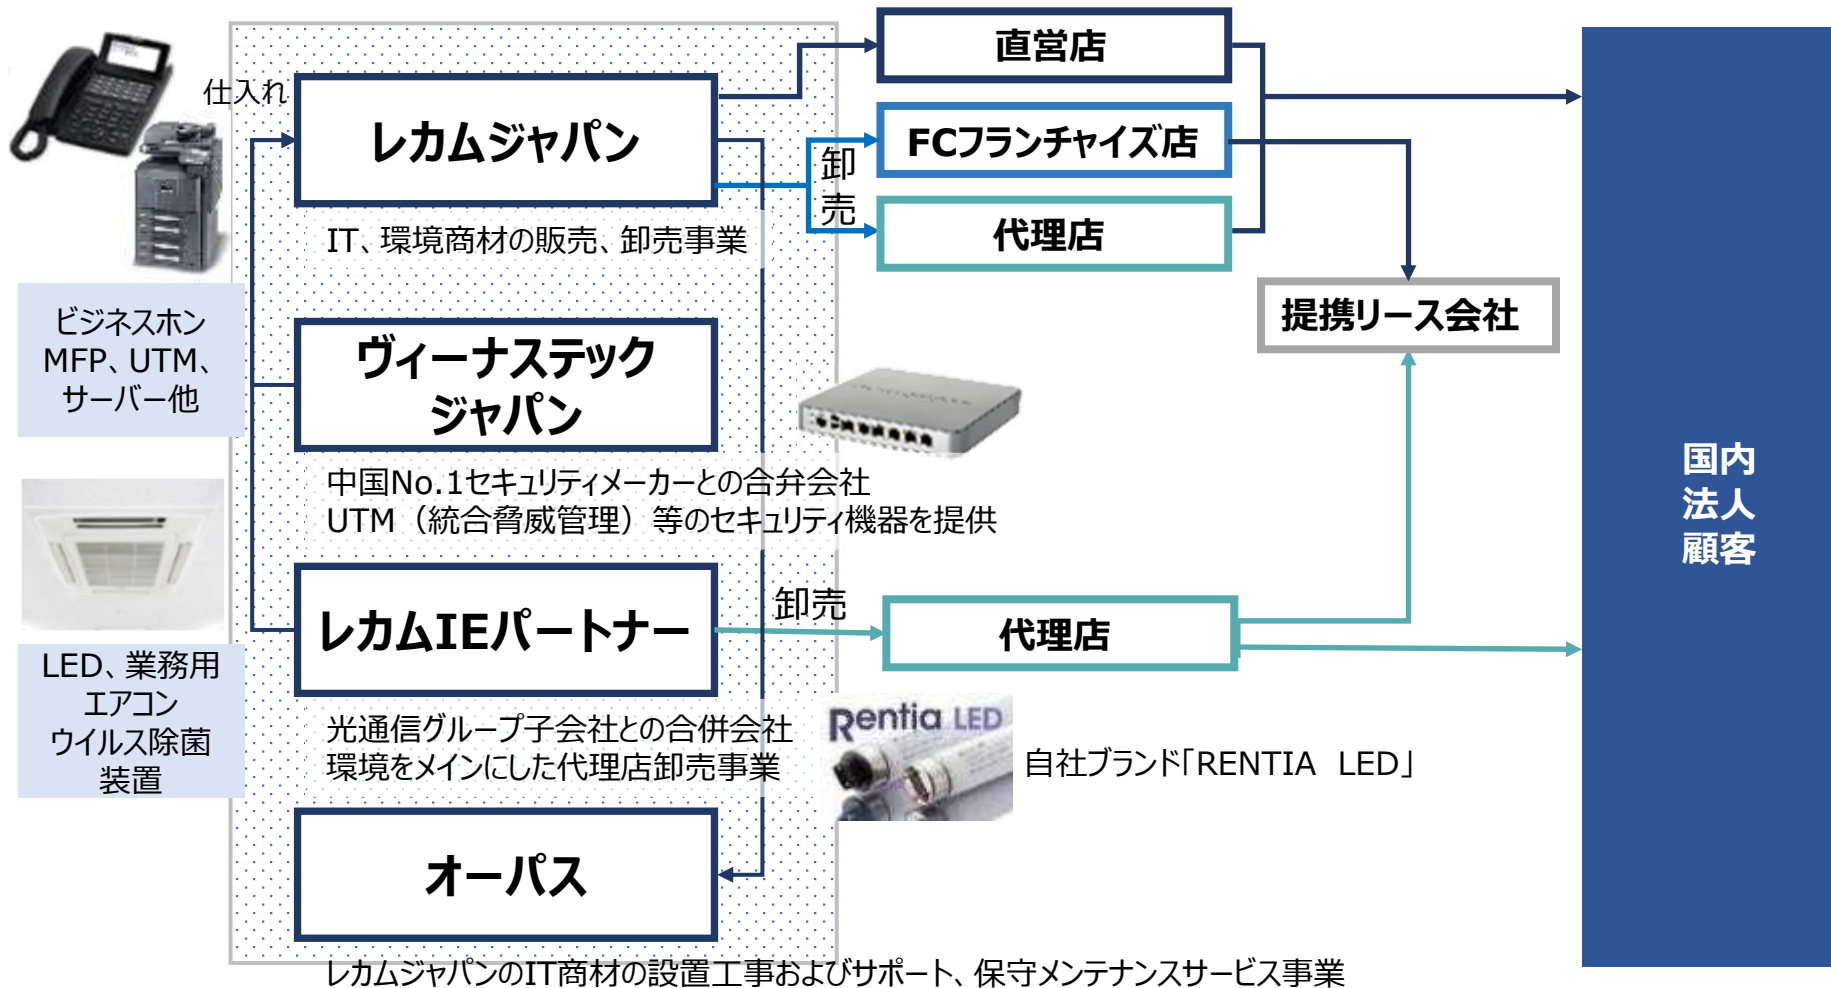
仕入れ

レカムジャパン

IT、環境商材の販売、卸売事業

直営店

卸売

FCフランチャイズ店

代理店

提携リース会社

ビジネスホン
MFP、UTM、
サーバー他

ヴィーナステック
ジャパン

中国No.1セキュリティメーカーとの合弁会社
UTM（統合脅威管理）等のセキュリティ機器を提供

LED、業務用
エアコン
ウイルス除菌
装置

レカムIEパートナー

卸売

代理店

光通信グループ子会社との合併会社
環境をメインにした代理店卸売事業

Rentia LED

自社ブランド「RENTIA LED」

オーパス

レカムジャパンのIT商材の設置工事およびサポート、保守メンテナンスサービス事業

国内
法人
顧客